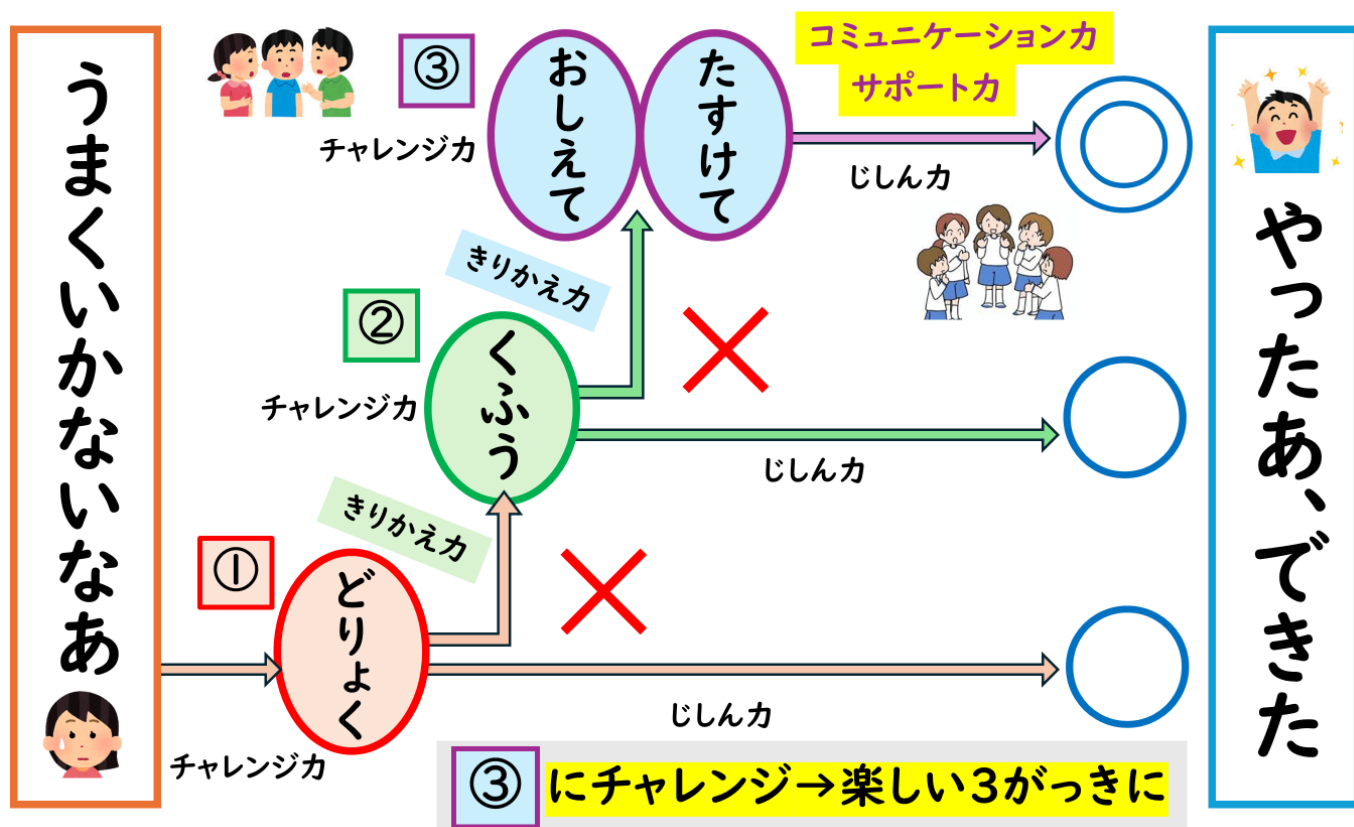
うまくいかないなあ

③
チャレンジカ
おしえて
たすけて
コミュニケーションカ
サポートカ
じしんカ
◎

きりかえカ
②
チャレンジカ
くふう
じしんカ
〇

きりかえカ
①
どりょく
チャレンジカ
じしんカ
〇

やったあ、できた

③ にチャレンジ→楽しい3がっきに